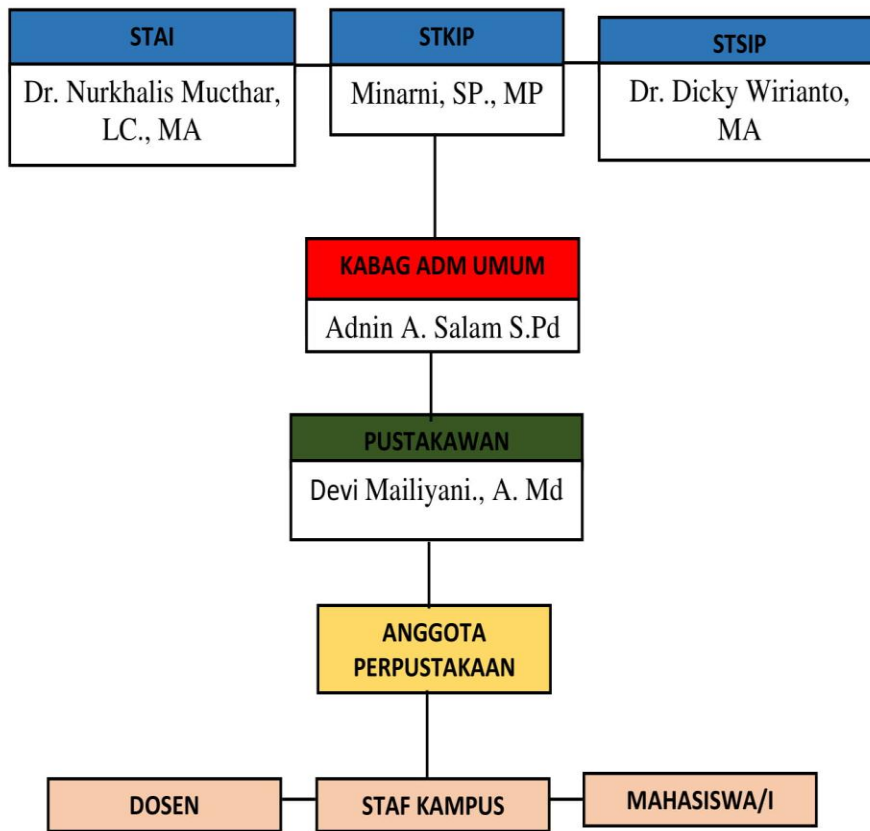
STAI
Dr. Nurkhalis Mucthar, LC., MA

STKIP
Minarni, SP., MP

STSIP
Dr. Dicky Wirianto, MA

KABAG ADM UMUM
Adnin A. Salam S.Pd

PUSTAKAWAN
Devi Mailiyani., A. Md

ANGGOTA PERPUSTAKAAN

DOSEN

STAF KAMPUS

MAHASISWA/I